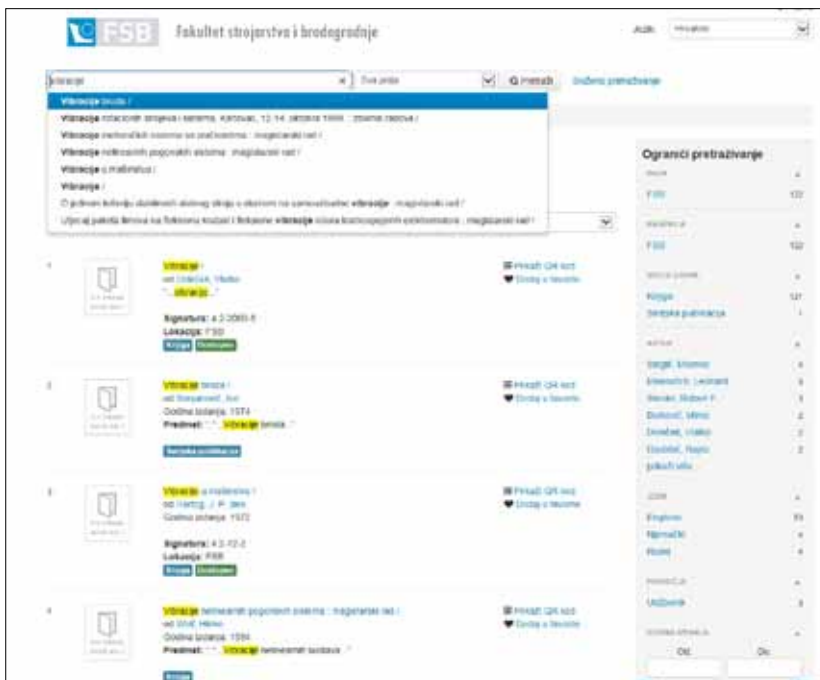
FSB Fakultet strojarstva i brodogradnje

Jezik: Hrvatski

vibracije | Sva polja | Q Pretraži | Složeno pretraživanje

Vibracije broda /
Vibracije rotacionih strojeva i sistema, Karlovac, 12-14. oktobra 1999. : zbornik radova /
Vibracije nelinearnih sustava sa prazninama : magistarski rad /
Vibracije nelinearnih pogonskih sustava : magistarski rad /
Vibracije u inženjerstvu /
Vibracije /
O jednom kriteriju dodatnih sila u strukturi sa samouzbudnim vibracijama : magistarski rad /
Utjecaj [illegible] na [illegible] vibracije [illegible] : magistarski rad /

Ograniči pretraživanje

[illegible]
FSB 122

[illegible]
FSB 122

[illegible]
Knjiga 121
Serijska publikacija 1

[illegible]
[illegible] 4
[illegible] 3
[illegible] 3
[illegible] 2
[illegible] 2
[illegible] 2
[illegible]

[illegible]
Engleski 73
Njemački 4
Ruski 4

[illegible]
Udžbenik 3

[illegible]
Od: Do:

1
Vibracije /
od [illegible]
"... vibracije ..."
Signatura: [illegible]
Lokacija: FSB
Knjiga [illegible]
Prikaži QR kod
Dodaj u favorite

2
Vibracije broda /
od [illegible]
Godina izdanja: 1974
Predmet: "... Vibracije broda ..."
Serijska publikacija
Prikaži QR kod
Dodaj u favorite

3
Vibracije u inženjerstvu /
od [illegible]
Godina izdanja: 1972
Signatura: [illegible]
Lokacija: FSB
Knjiga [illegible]
Prikaži QR kod
Dodaj u favorite

4
Vibracije nelinearnih pogonskih sustava : magistarski rad /
od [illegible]
Godina izdanja: 1984
Predmet: "... Vibracije nelinearnih sustava ..."
Knjiga
Prikaži QR kod
Dodaj u favorite